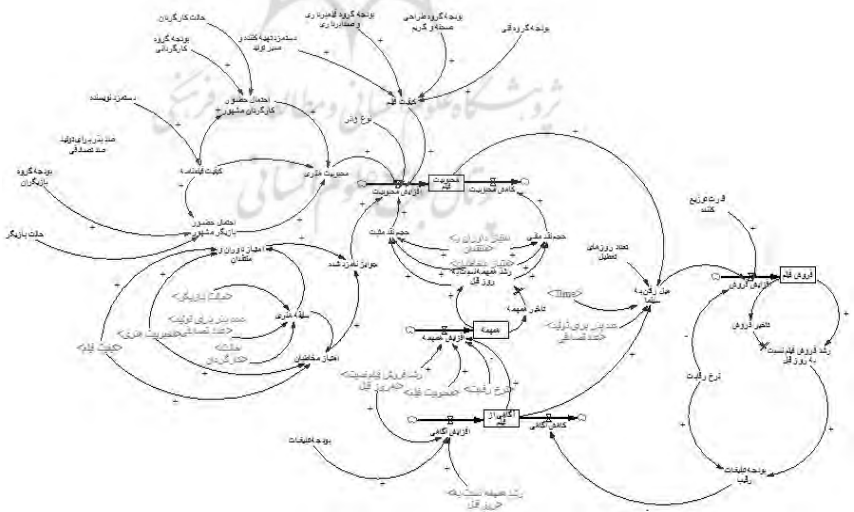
حالت کارگردان
بودجه گروه کارگردانی
دستمزد دهنده کننده و سرمایه
بودجه گروه فیلمبرداری و صدابرداری
بودجه گروه طراحی صحنه و گریم
بودجه گروه فنی
احتمال حضور کارگردان مشهور
دستمزد نویسنده
کیفیت فیلم
نرخ رشد
ضد بتن برای داوری ضد ضدفنی
کیفیت فیلمنامه
محبوبیت هنری
محبوبیت فیلم
افزایش محبوبیت
کاهش محبوبیت
بودجه گروه بازیگران
احتمال حضور بازیگر مشهور
حالت بازیگر
اعتبار داوران از منتقدان
جوایز تعلق شده
حجم نقد مثبت
حجم نقد منفی
رشد هیمه به نسبت به روز قبل
تعداد روزهای تعطیل
میل رفتن به سینما
<Time>
هیمه
افزایش هیمه
تاخیر هیمه
سلیقه هنری
احتمال مخاطبان
<کیفیت فیلم>
<حالت بازیگر>
<محبوبیت فیلم>
<نرخ رقابت>
رشد فروش فیلم نسبت به روز قبل
آگاهی از فیلم
افزایش آگاهی
کاهش آگاهی
بودجه تبلیغات
رشد هیمه نسبت به روز قبل
فروش فیلم
افزایش فروش
تاخیر فروش
رشد فروش فیلم نسبت به روز قبل
نرخ رقابت
بودجه تبلیغات رقیب
قدرت توزیع کننده